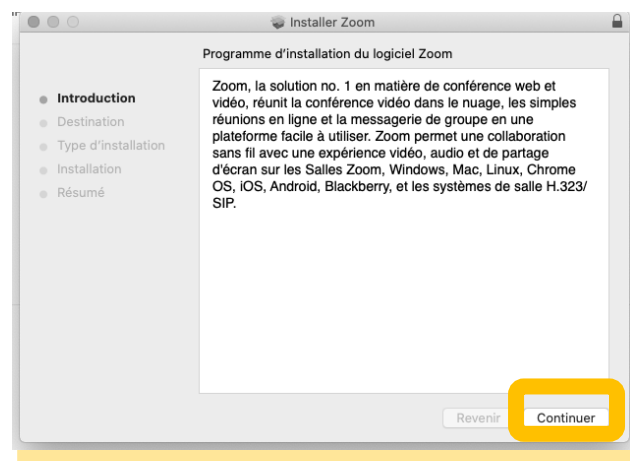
Installer Zoom

Programme d'installation du logiciel Zoom

Introduction
Destination
Type d'installation
Installation
Résumé

Zoom, la solution no. 1 en matière de conférence web et vidéo, réunit la conférence vidéo dans le nuage, les simples réunions en ligne et la messagerie de groupe en une plateforme facile à utiliser. Zoom permet une collaboration sans fil avec une expérience vidéo, audio et de partage d'écran sur les Salles Zoom, Windows, Mac, Linux, Chrome OS, iOS, Android, Blackberry, et les systèmes de salle H.323/ SIP.

Revenir
Continuer